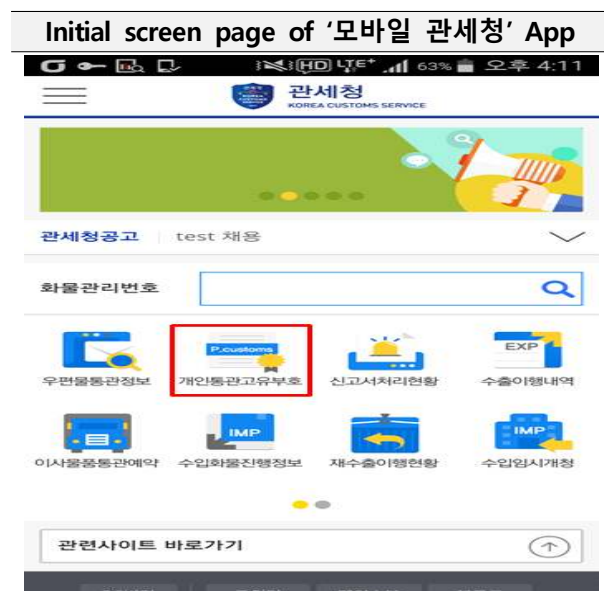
Initial screen page of '모바일 관세청' App

63% 오후 4:11

관세청
KOREA CUSTOMS SERVICE

관세청공고 | test 채용

화물관리번호

우편물통관정보

P.customs
개인통관고유부호

신고서처리현황

EXP
수출이행내역

이사물품통관예약

IMP
수입화물진행정보

재수출이행현황

IMP
수입임시개청

관련사이트 바로가기